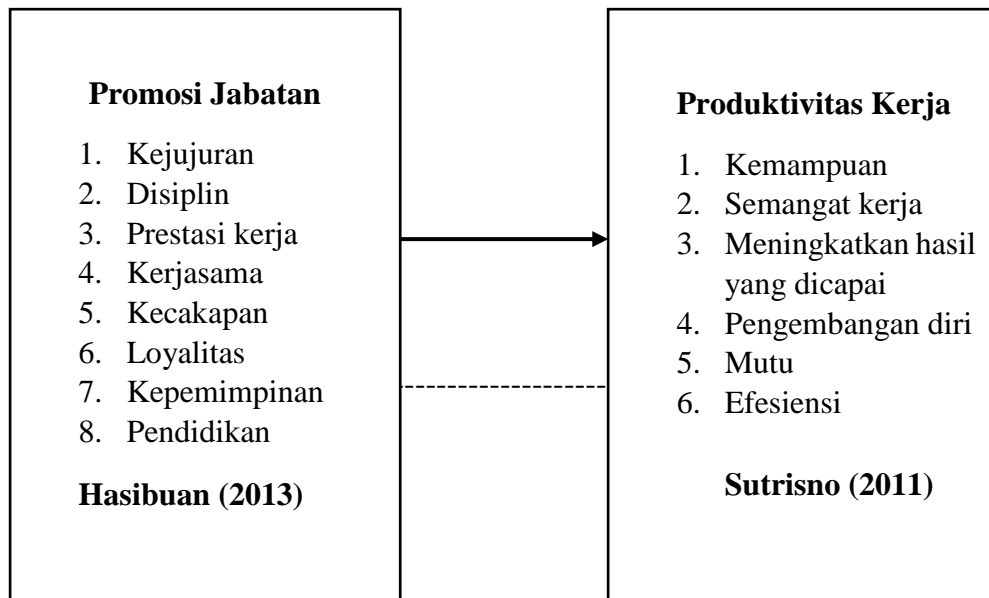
**Promosi Jabatan**

1. Kejujuran
2. Disiplin
3. Prestasi kerja
4. Kerjasama
5. Kecakapan
6. Loyalitas
7. Kepemimpinan
8. Pendidikan

**Hasibuan (2013)**

**Produktivitas Kerja**

1. Kemampuan
2. Semangat kerja
3. Meningkatkan hasil yang dicapai
4. Pengembangan diri
5. Mutu
6. Efesiensi

**Sutrisno (2011)**